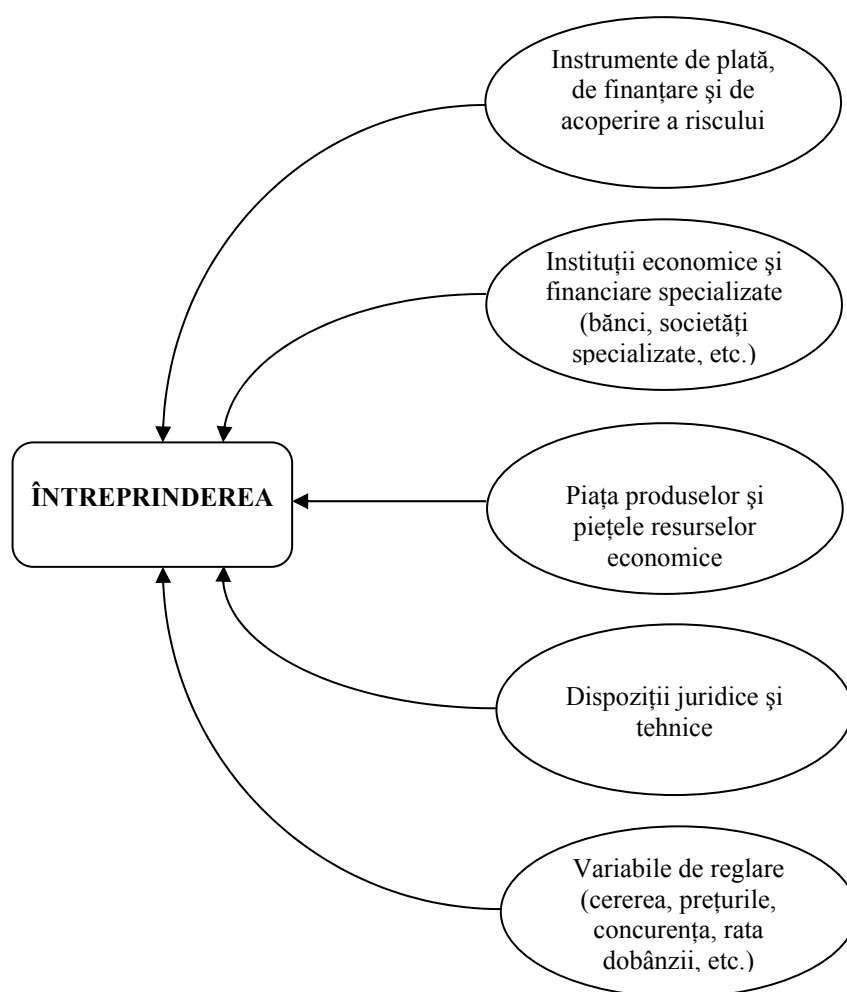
Instrumente de plată, de finanţare şi de acoperire a riscului

Instituţii economice şi financiare specializate (bănci, societăţi specializate, etc.)

ÎNTREPRINDEREA

Piaţa produselor şi pieţele resurselor economice

Dispoziţii juridice şi tehnice

Variabile de reglare (cererea, preţurile, concurenţa, rata dobânzii, etc.)